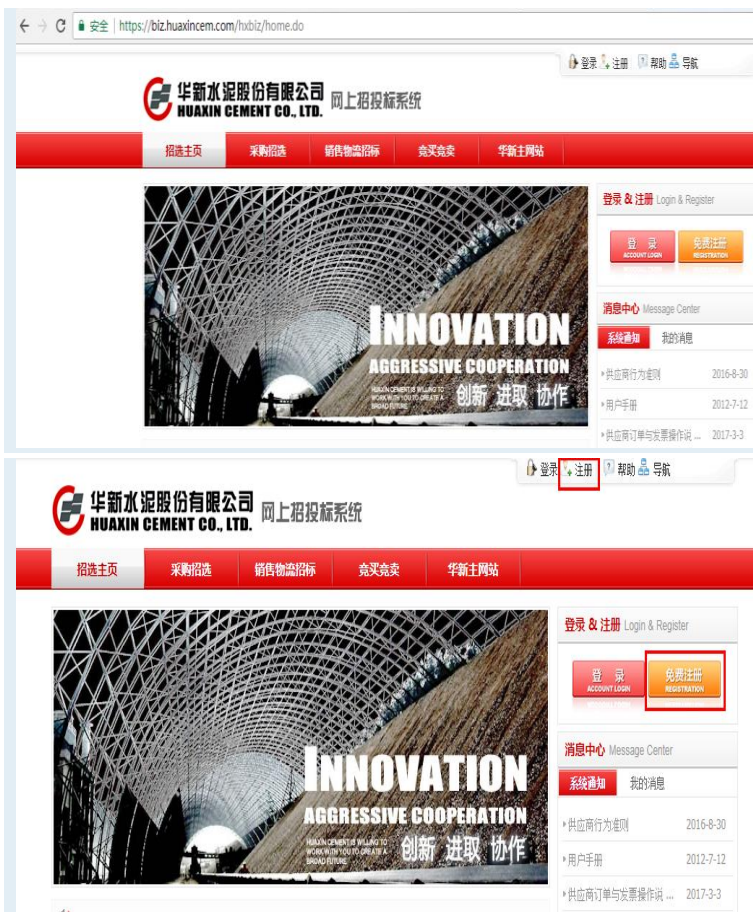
← → C 安全 | https://biz.huaxincem.com/hxbiz/home.do

登录 注册 帮助 导航

华新水泥股份有限公司
HUAXIN CEMENT CO., LTD.
网上招投标系统

招选主页 采购招选 销售物流招标 竞买竞卖 华新主网站

INNOVATION
AGGRESSIVE COOPERATION
HUAXIN CEMENT IS WILLING TO WORK WITH YOU TO CREATE A BROAD FUTURE
创新 进取 协作

登录 & 注册 Login & Register

登 录
ACCOUNT LOGIN

免费注册
REGISTRATION

消息中心 Message Center

系统通知 我的消息

供应商行为准则 2016-8-30

用户手册 2012-7-12

供应商订单与发票操作说 ... 2017-3-3

登录 注册 帮助 导航

华新水泥股份有限公司
HUAXIN CEMENT CO., LTD.
网上招投标系统

招选主页 采购招选 销售物流招标 竞买竞卖 华新主网站

INNOVATION
AGGRESSIVE COOPERATION
HUAXIN CEMENT IS WILLING TO WORK WITH YOU TO CREATE A BROAD FUTURE
创新 进取 协作

登录 & 注册 Login & Register

登 录
ACCOUNT LOGIN

免费注册
REGISTRATION

消息中心 Message Center

系统通知 我的消息

供应商行为准则 2016-8-30

用户手册 2012-7-12

供应商订单与发票操作说 ... 2017-3-3